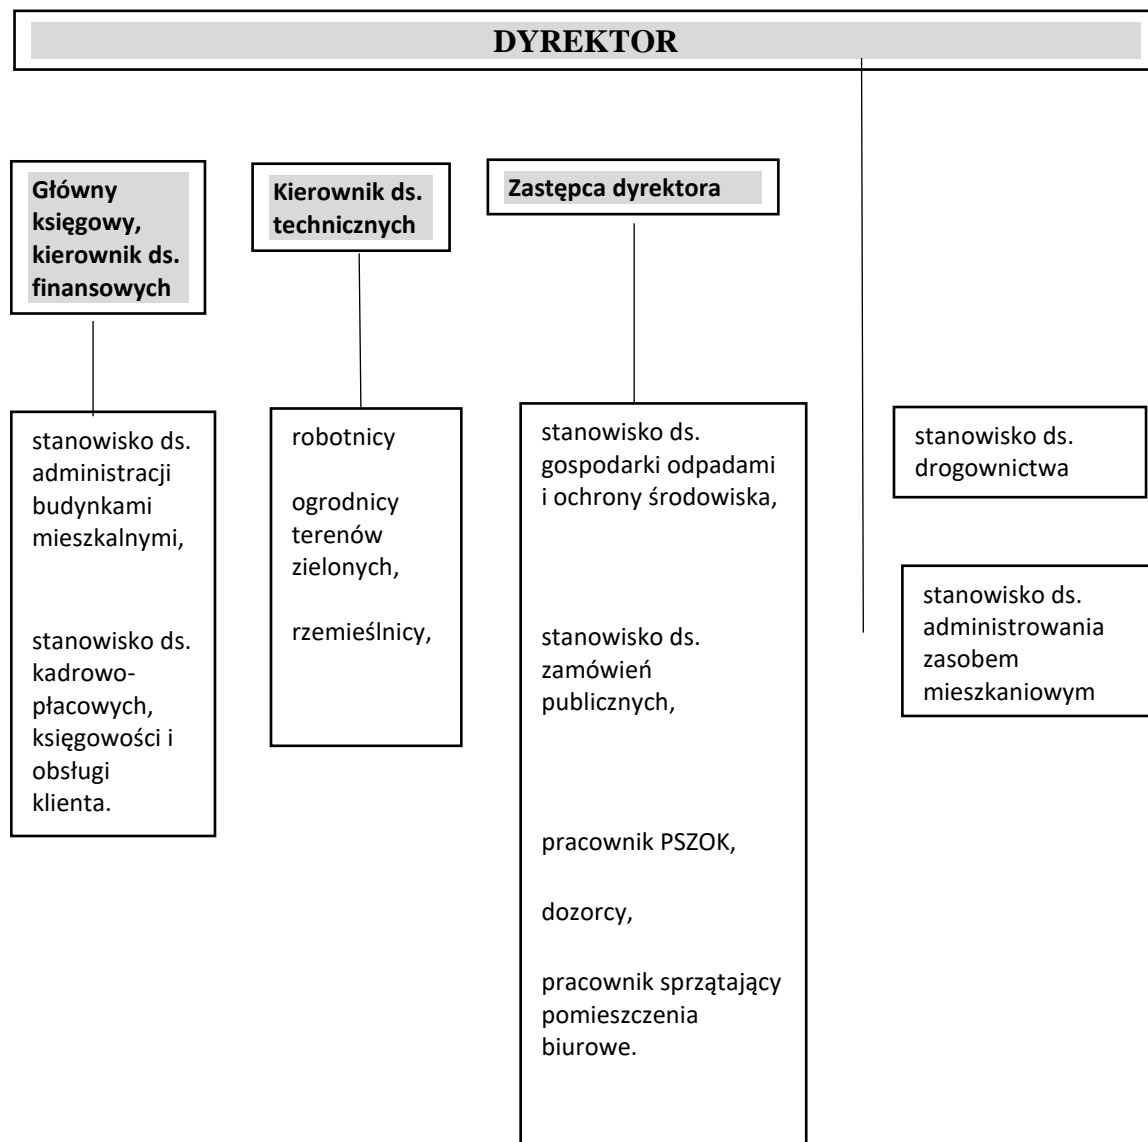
DYREKTOR

Główny księgowy, kierownik ds. finansowych

Kierownik ds. technicznych

Zastępca dyrektora

stanowisko ds. administracji budynkami mieszkalnymi,

stanowisko ds. kadrowo-płacowych, księgowości i obsługi klienta.

robotnicy

ogrodnicy terenów zielonych,

rzemieślnicy,

stanowisko ds. gospodarki odpadami i ochrony środowiska,

stanowisko ds. zamówień publicznych,

pracownik PSZOK,

dozorcy,

pracownik sprzątający pomieszczenia biurowe.

stanowisko ds. drogownictwa

stanowisko ds. administrowania zasobem mieszkaniowym